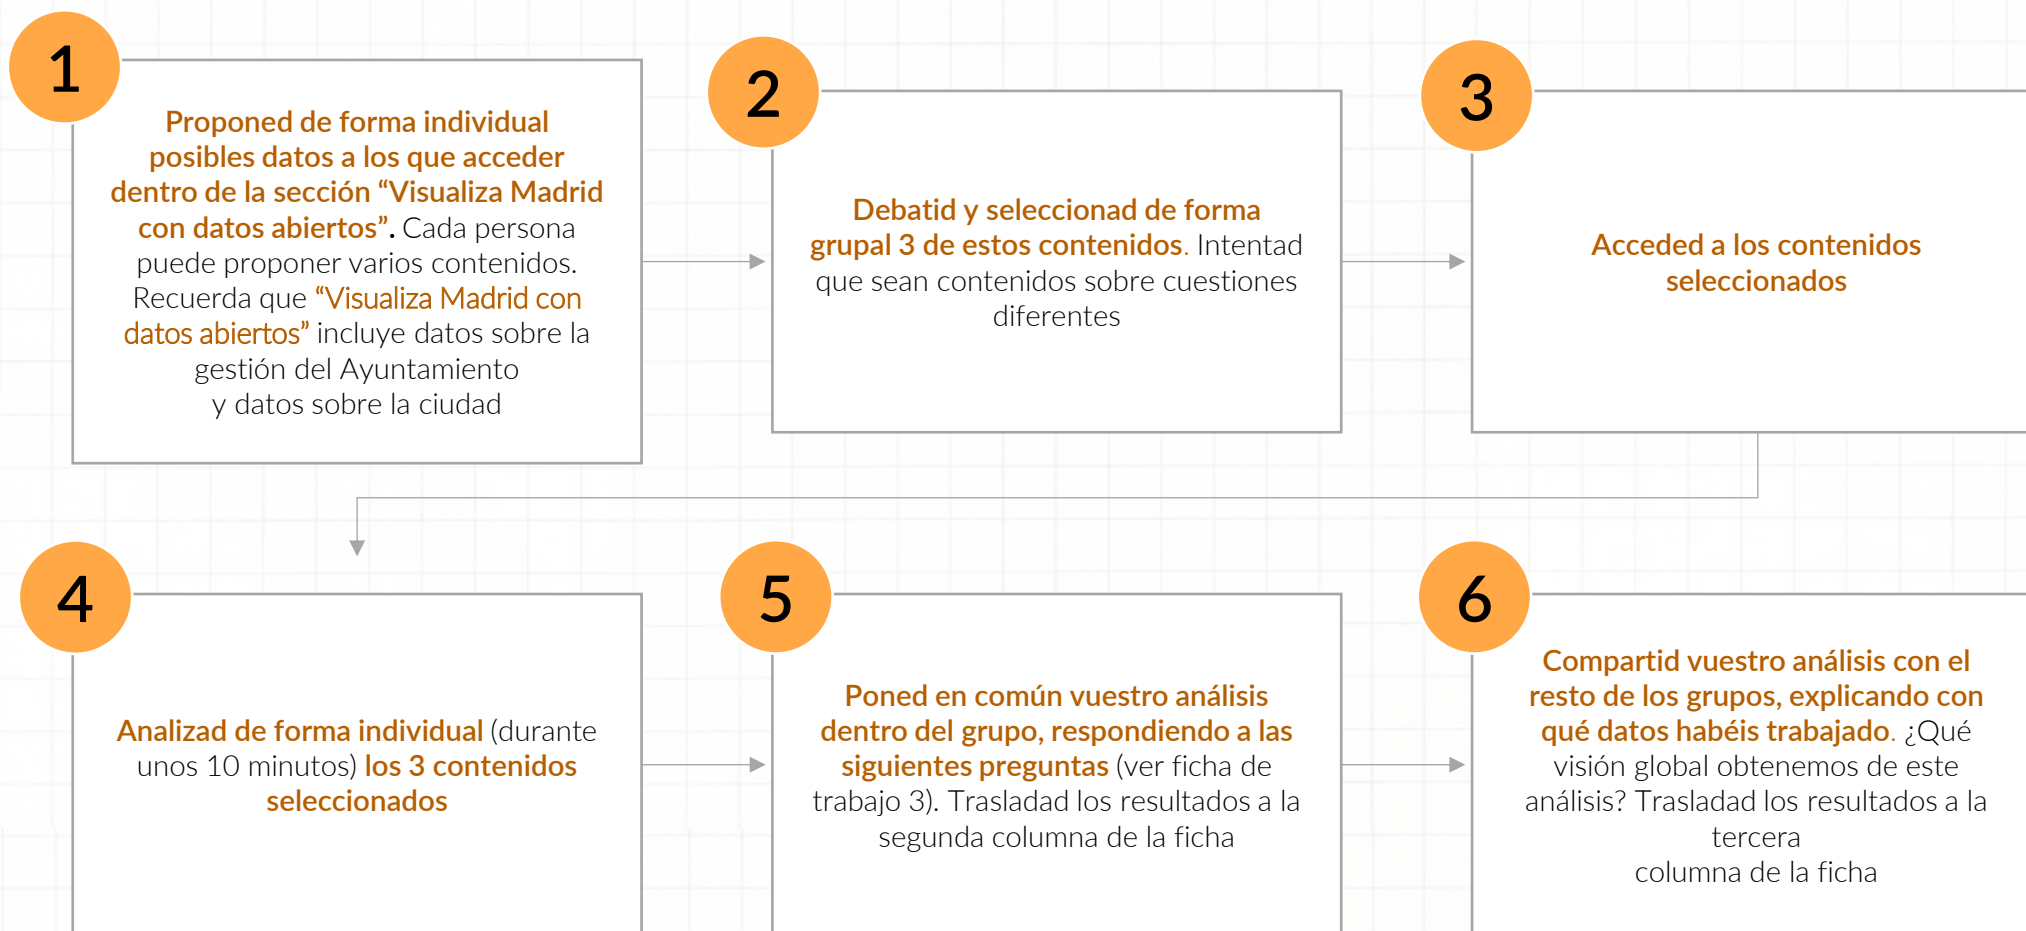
1

Proponed de forma individual posibles datos a los que acceder dentro de la sección “Visualiza Madrid con datos abiertos”. Cada persona puede proponer varios contenidos. Recuerda que “Visualiza Madrid con datos abiertos” incluye datos sobre la gestión del Ayuntamiento y datos sobre la ciudad

2

Debatid y seleccionad de forma grupal 3 de estos contenidos. Intentad que sean contenidos sobre cuestiones diferentes

3

Acceded a los contenidos seleccionados

4

Analizad de forma individual (durante unos 10 minutos) los 3 contenidos seleccionados

5

Poned en común vuestro análisis dentro del grupo, respondiendo a las siguientes preguntas (ver ficha de trabajo 3). Trasladad los resultados a la segunda columna de la ficha

6

Compartid vuestro análisis con el resto de los grupos, explicando con qué datos habéis trabajado. ¿Qué visión global obtenemos de este análisis? Trasladad los resultados a la tercera columna de la ficha